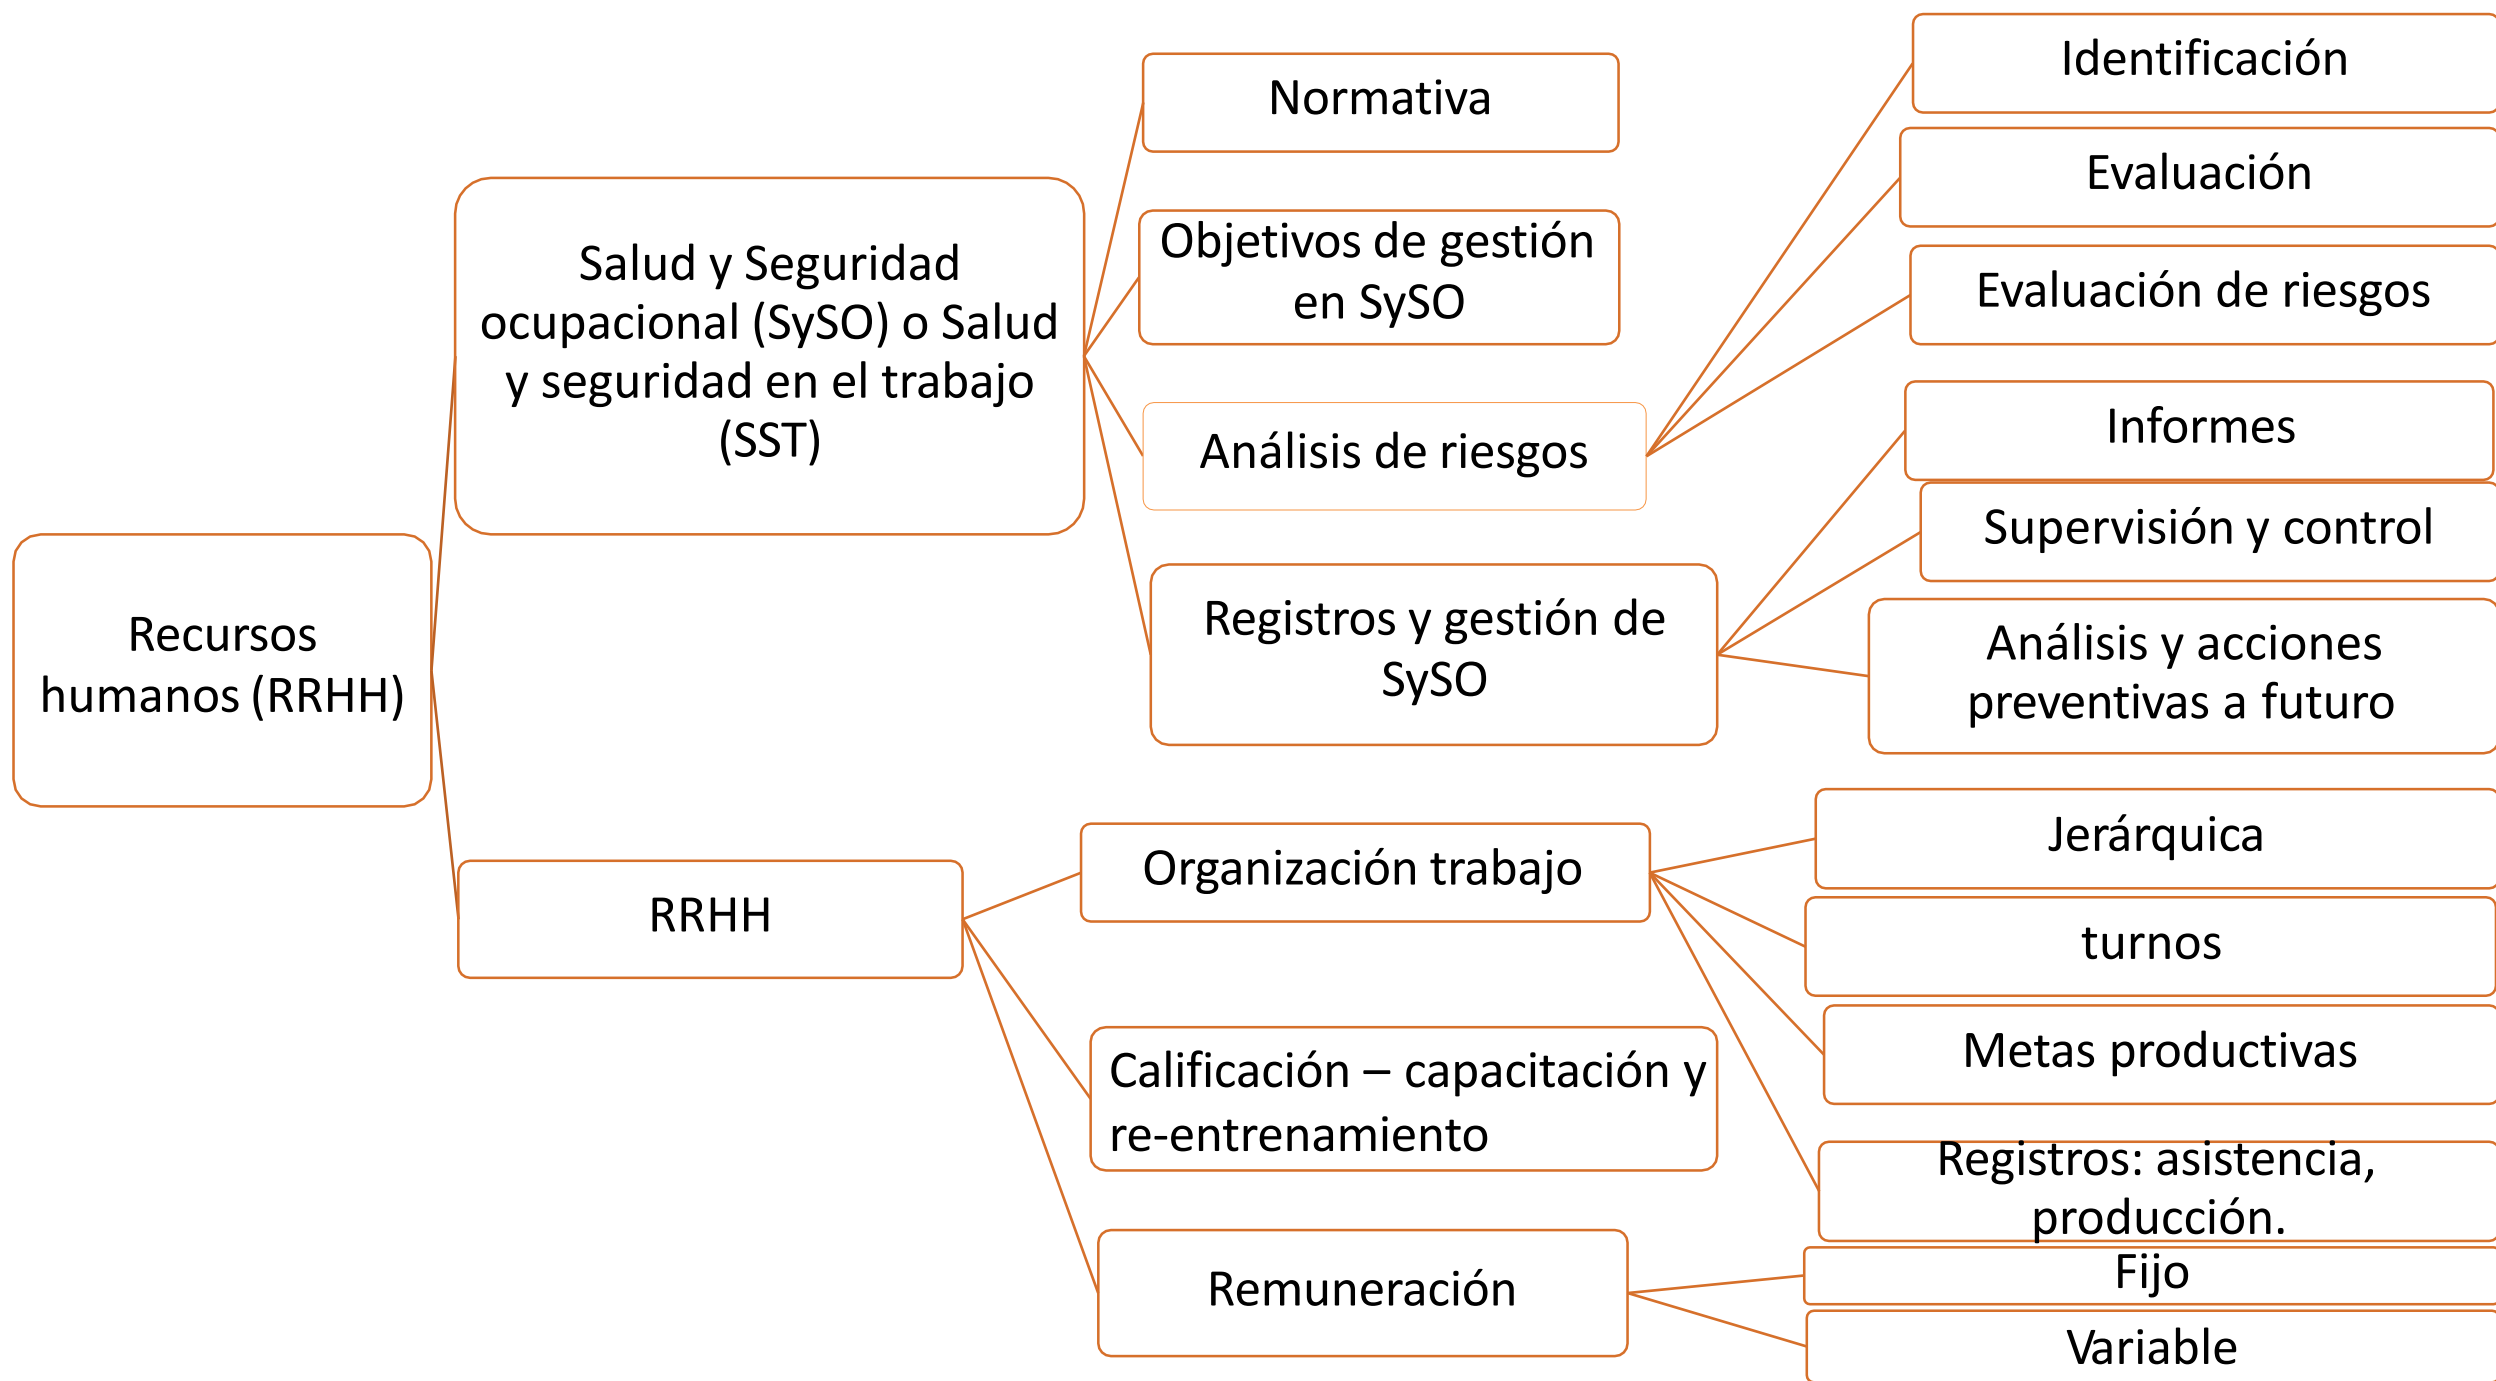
Recursos humanos (RRHH)

Salud y Seguridad ocupacional (SySO) o Salud y seguridad en el trabajo (SST)

Normativa

Objetivos de gestión en SySO

Análisis de riesgos

Identificación

Evaluación

Evaluación de riesgos

Registros y gestión de SySO

Informes

Supervisión y control

Análisis y acciones preventivas a futuro

RRHH

Organización trabajo

Jerárquica

turnos

Metas productivas

Registros: asistencia, producción.

Calificación – capacitación y re-entrenamiento

Remuneración

Fijo

Variable